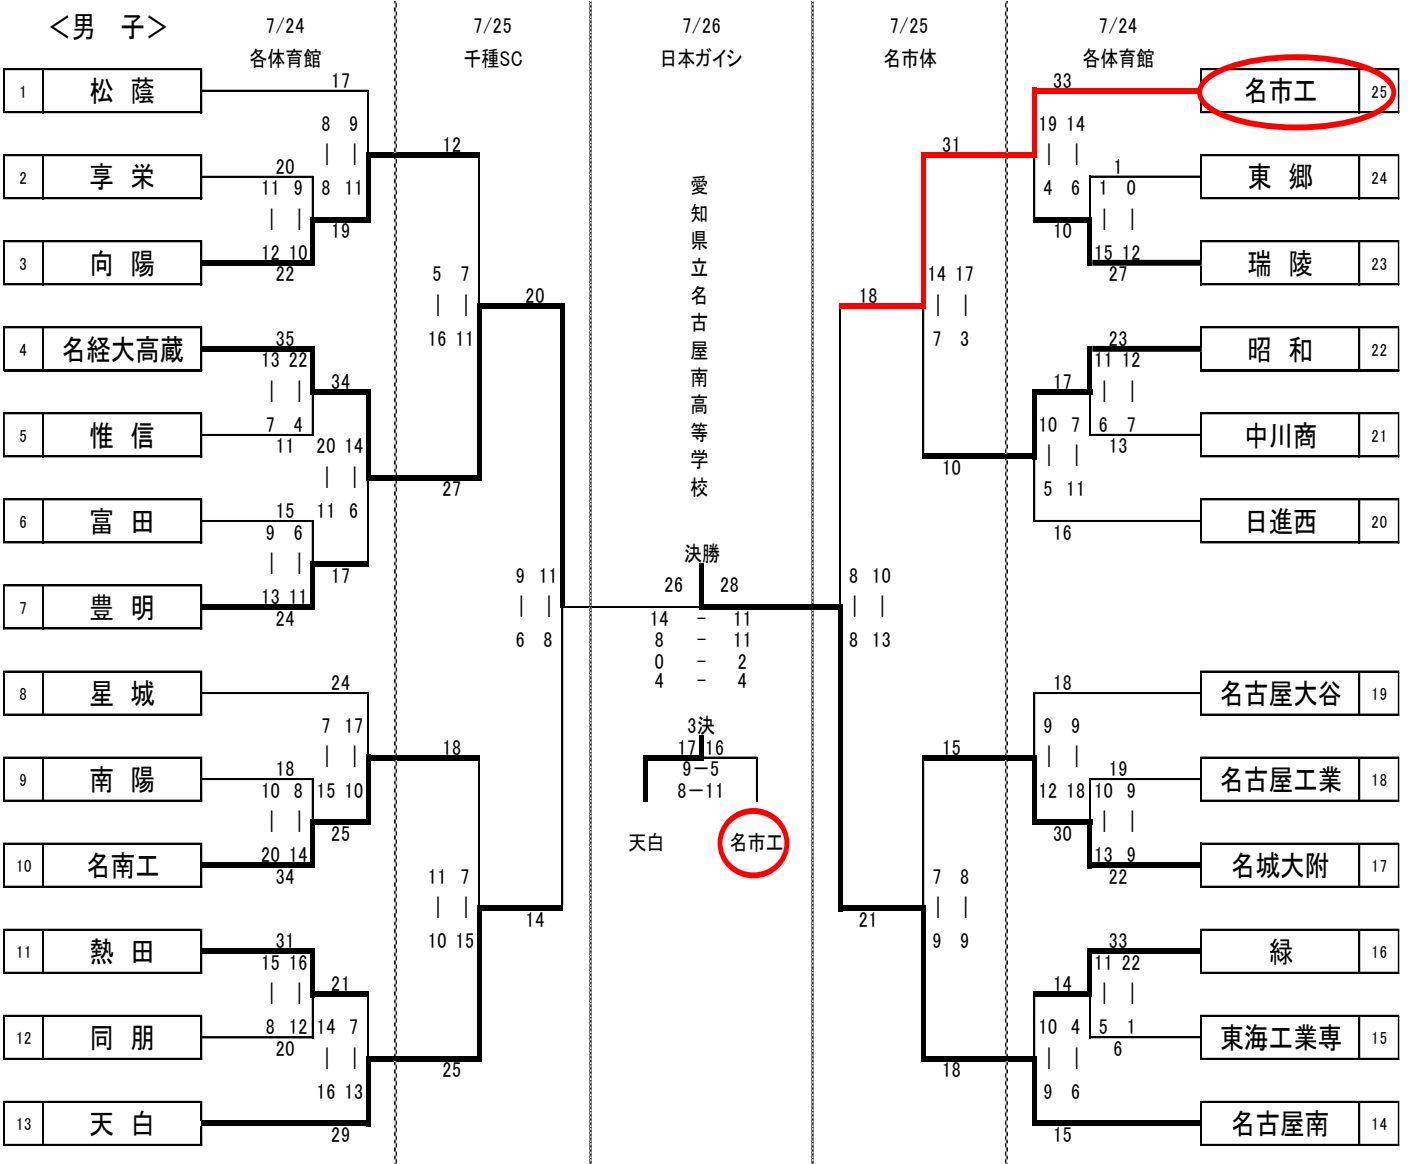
<男 子>

7/24 各体育館
7/25 千種SC
7/26 日本ガイシ
7/25 名市体
7/24 各体育館

| | |
|---|---|
| 1 | 松 蔭 |
| 2 | 享 栄 |
| 3 | 向 陽 |
| 4 | 名経大高蔵 |
| 5 | 惟 信 |
| 6 | 富 田 |
| 7 | 豊 明 |
| 8 | 星 城 |
| 9 | 南 陽 |
| 10 | 名南工 |
| 11 | 熱 田 |
| 12 | 同 朋 |
| 13 | 天 白 |

| | |
|---|---|
| 名市工 | 25 |
| 東 郷 | 24 |
| 瑞 陵 | 23 |
| 昭 和 | 22 |
| 中川商 | 21 |
| 日進西 | 20 |
| 名古屋大谷 | 19 |
| 名古屋工業 | 18 |
| 名城大附 | 17 |
| 緑 | 16 |
| 東海工業専 | 15 |
| 名古屋南 | 14 |

17
8 9
| |
20
11 9 8 11
| |
12 10 19
22
12
5 7
| |
16 11
20
35
13 22
| |
7 4 34
11 20 14
| |
15 11 6
9 6 27
| |
13 11 17
24
9 11
| |
6 8
24
7 17
| |
18
10 8 15 10
| |
20 14 25
34
18
11 7
| |
10 15
14
31
15 16
| |
8 12 21
20 14 7
| |
16 13
25
29

愛知県立名古屋南高等学校

決勝
26 28
14 - 11
8 - 11
0 - 2
4 - 4

3決
17 16
9－5
8－11
天白 名市工

33
19 14
| |
31
1
4 6 1 0
| |
10
15 12
27
18
14 17
| |
7 3
23
11 12
| |
17
10 7 6 7
| |
13
10
5 11
16
8 10
| |
8 13
18
9 9
| |
15
19
12 18 10 9
| |
30
13 9
22
7 8
| |
9 9
21
33
11 22
| |
14
10 4 5 1
| |
6
18
9 6
15